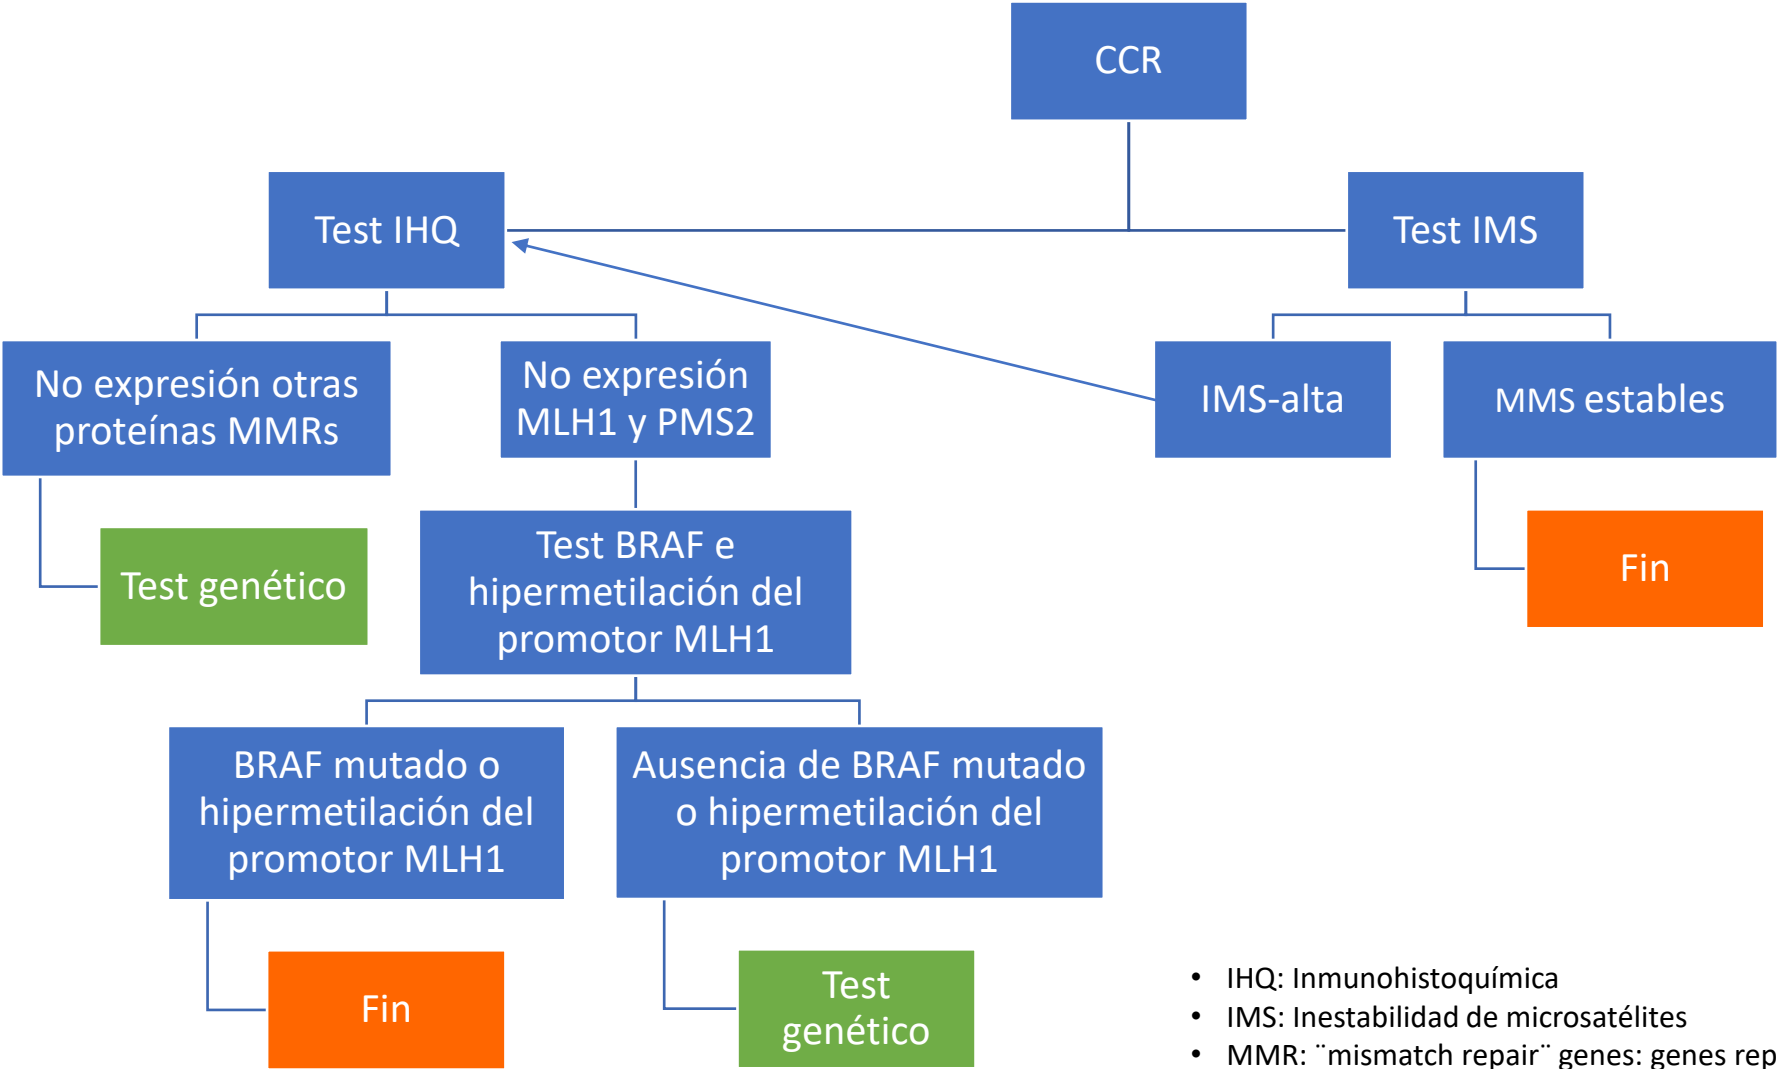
CCR

Test IHQ

Test IMS

No expresión otras proteínas MMRs

No expresión MLH1 y PMS2

IMS-alta

MMS estables

Test genético

Test BRAF e hipermetilación del promotor MLH1

Fin

BRAF mutado o hipermetilación del promotor MLH1

Ausencia de BRAF mutado o hipermetilación del promotor MLH1

Fin

Test genético

- IHQ: Inmunohistoquímica
- IMS: Inestabilidad de microsatélites
- MMR: ¨mismatch repair¨ genes: genes rep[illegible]